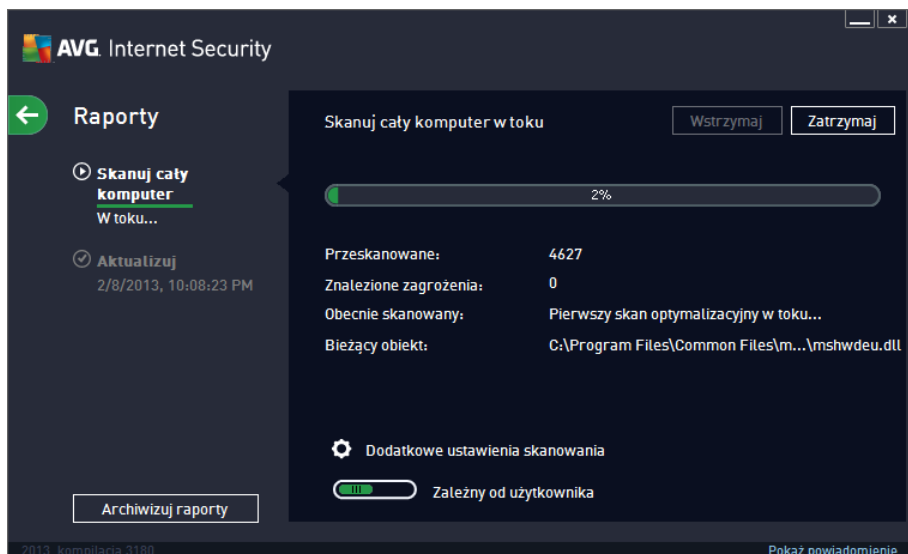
AVG. Internet Security

Raporty

Skanuj cały komputer
W toku...

Aktualizuj
2/8/2013, 10:08:23 PM

Archiwizuj raporty

Skanuj cały komputer w toku

Wstrzymaj

Zatrzymaj

2%

Przeskanowane: 4627
Znalezione zagrożenia: 0
Obecnie skanowany: Pierwszy skan optymalizacyjny w toku...
Bieżący obiekt: C:\Program Files\Common Files\m...\mshwdeu.dll

Dodatkowe ustawienia skanowania

Zależny od użytkownika

2013 kompilacja 3180

Pokaż powiadomienie